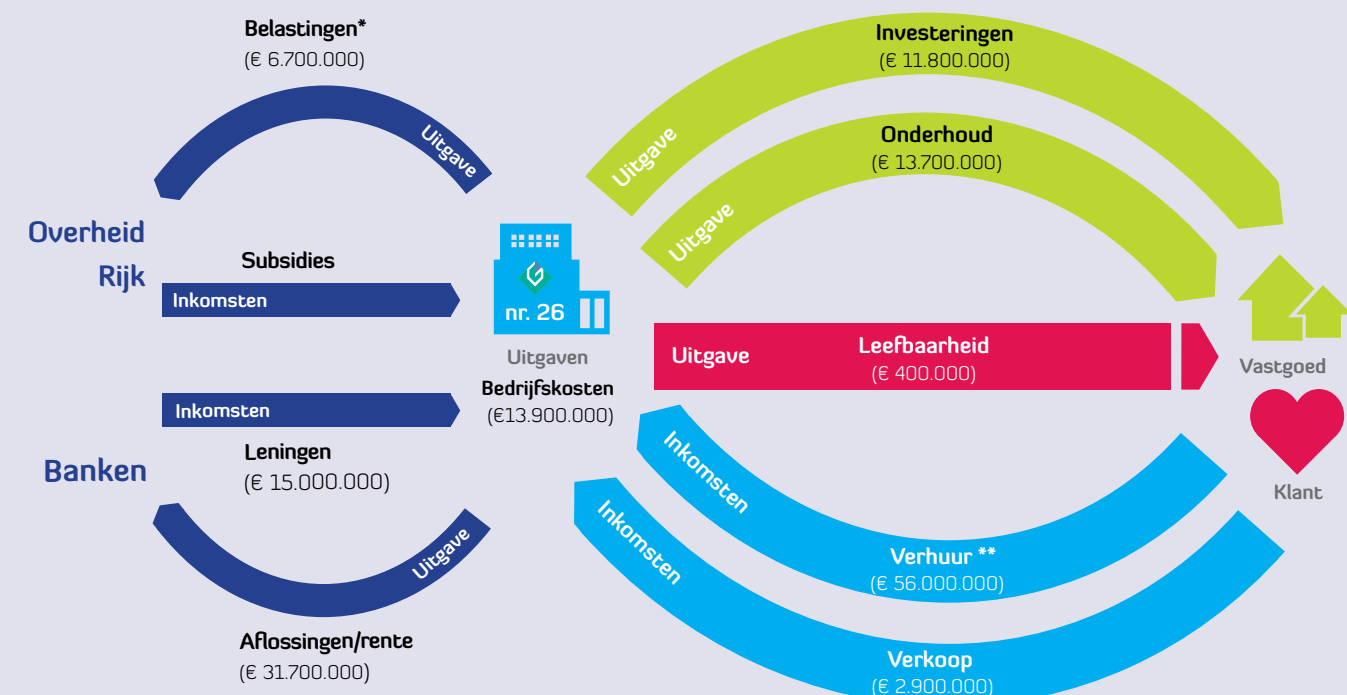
Belastingen*
(€ 6.700.000)

Uitgave

Overheid
Rijk

Subsidies

Inkomsten

nr. 26

Uitgaven
Bedrijfskosten
(€13.900.000)

Inkomsten

Leningen
(€ 15.000.000)

Banken

Uitgave

Aflossingen/rente
(€ 31.700.000)

Investeringen
(€ 11.800.000)

Uitgave

Onderhoud
(€ 13.700.000)

Uitgave

Uitgave

Leefbaarheid
(€ 400.000)

Vastgoed

Klant

Inkomsten

Verhuur **
(€ 56.000.000)

Inkomsten

Verkoop
(€ 2.900.000)